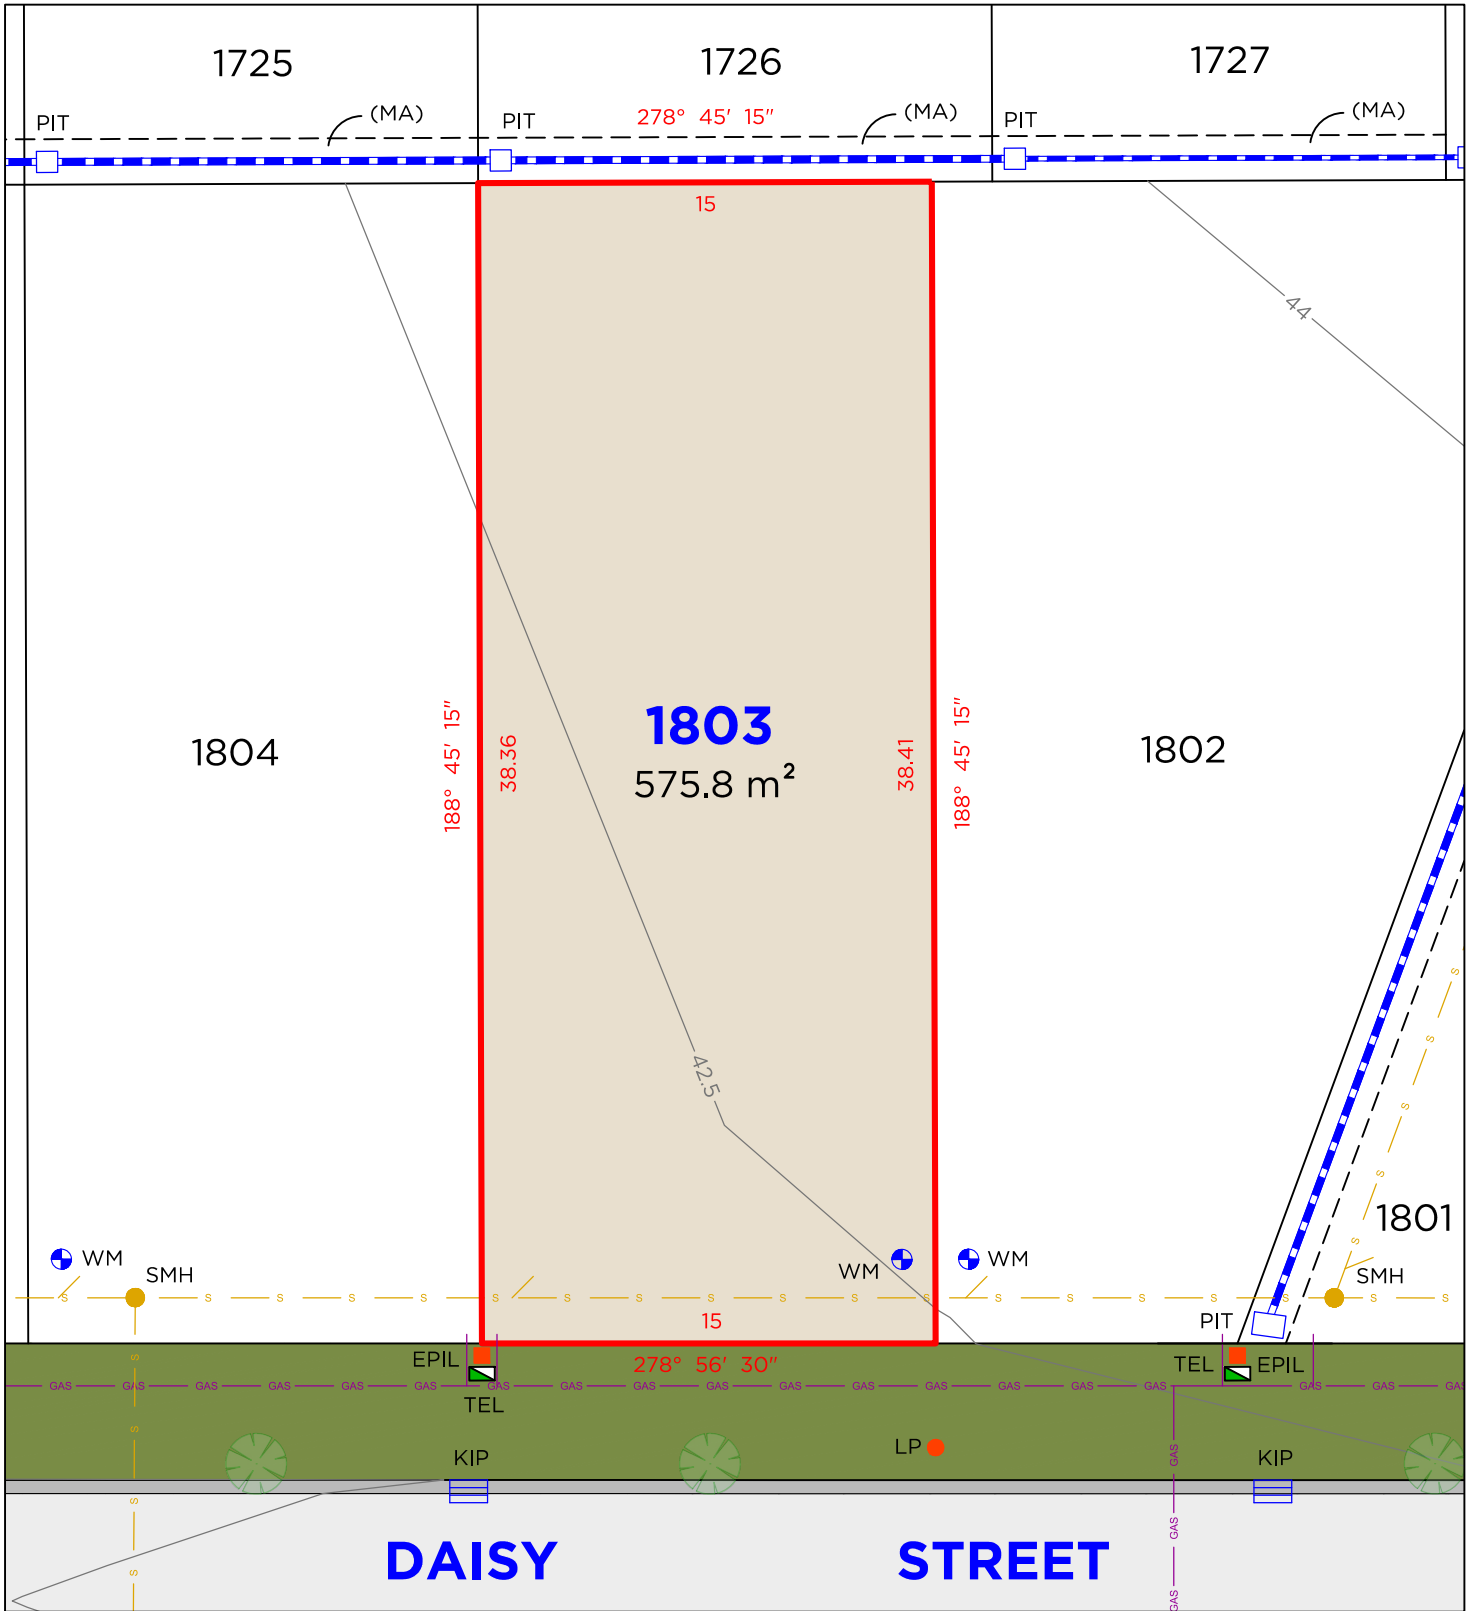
1725

1726

1727

PIT

(MA)

PIT

278° 45′ 15″

(MA)

PIT

(MA)

15

44

1804

188° 45′ 15″

38.36

1803

575.8 m²

38.41

188° 45′ 15″

1802

42.5

1801

WM

SMH

WM

WM

SMH

15

PIT

EPIL

278° 56′ 30″

TEL

EPIL

TEL

LP

KIP

KIP

DAISY

STREET